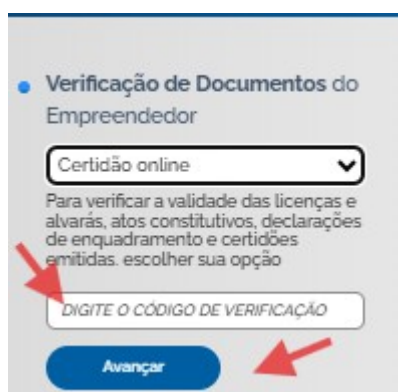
Verificação de Documentos do Empreendedor

Certidão online

Para verificar a validade das licenças e alvarás, atos constitutivos, declarações de enquadramento e certidões emitidas. escolher sua opção

DIGITE O CÓDIGO DE VERIFICAÇÃO

Avançar